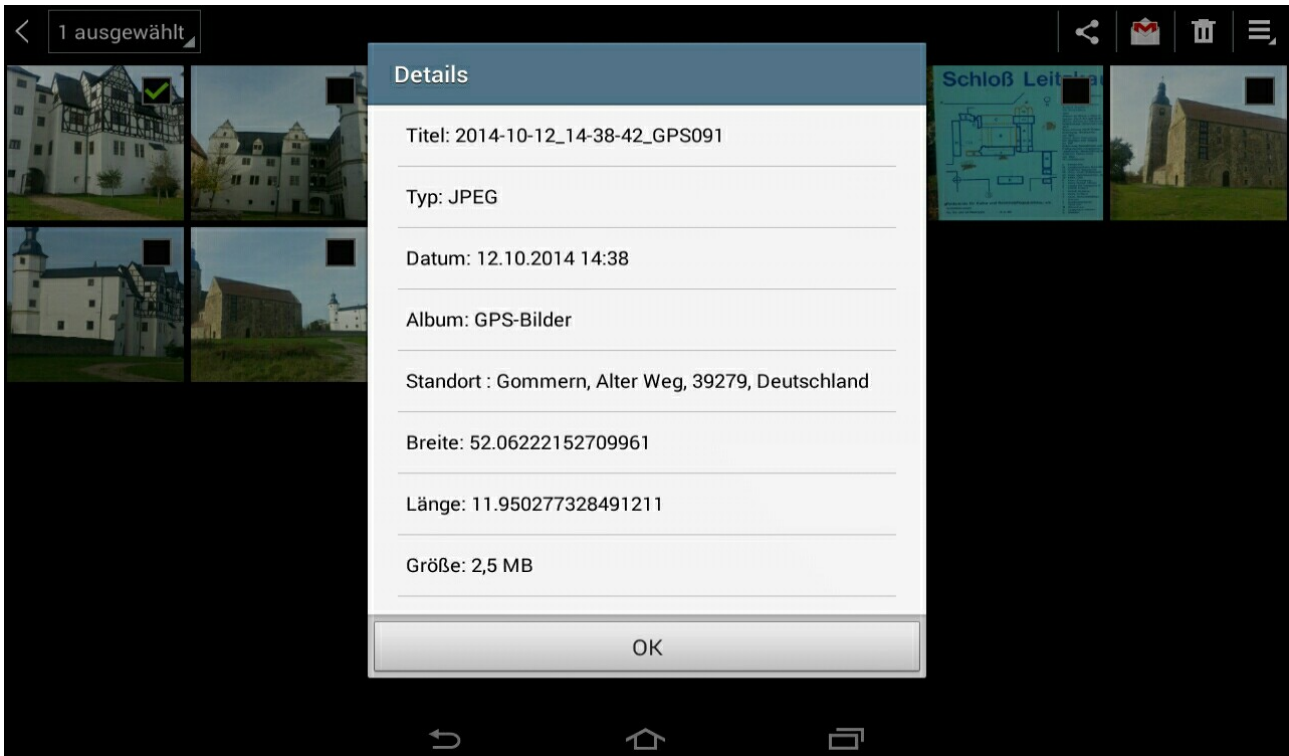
1 ausgewählt

Details

Titel: 2014-10-12_14-38-42_GPS091

Typ: JPEG

Datum: 12.10.2014 14:38

Album: GPS-Bilder

Standort : Gommern, Alter Weg, 39279, Deutschland

Breite: 52.06222152709961

Länge: 11.950277328491211

Größe: 2,5 MB

OK

Schloß Leit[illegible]